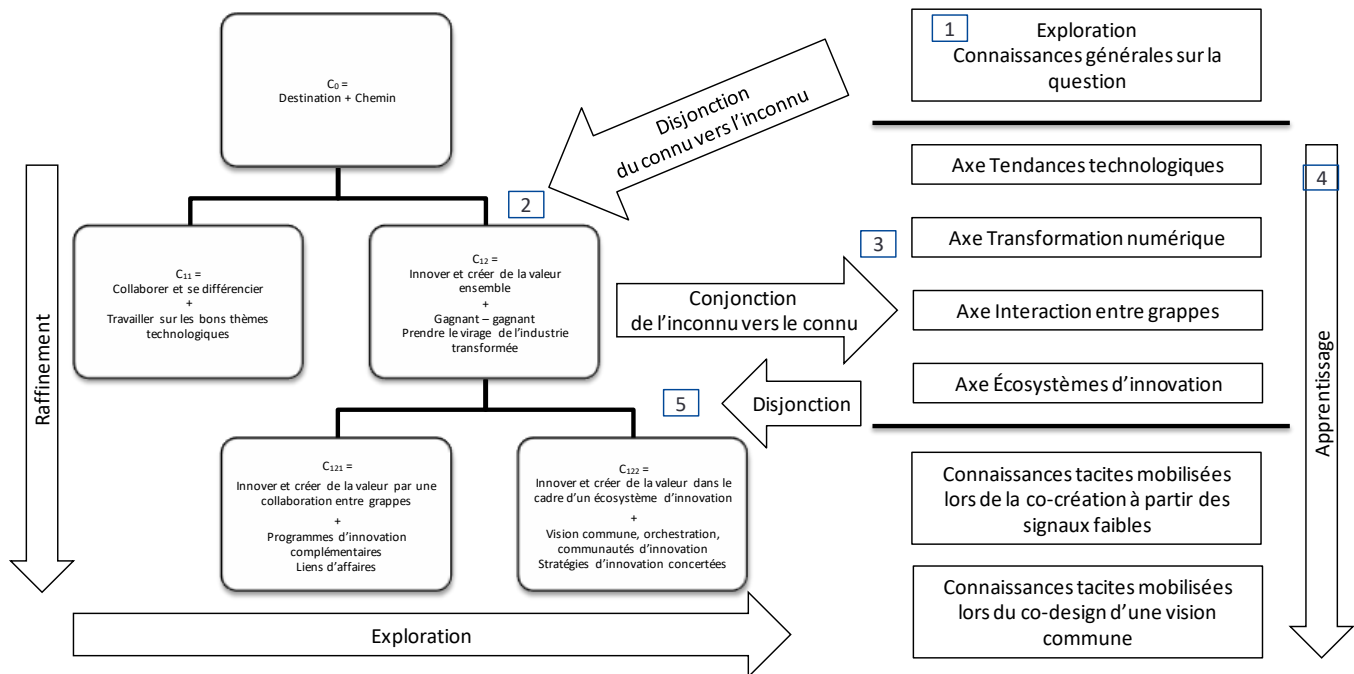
$C_0$ =
Destination + Chemin

Disjonction
du connu vers l'inconnu

1
Exploration
Connaissances générales sur la question

Raffinement

2

$C_{11}$ =
Collaborer et se différencier
+
Travailler sur les bons thèmes technologiques

$C_{12}$ =
Innover et créer de la valeur ensemble
+
Gagnant – gagnant
Prendre le virage de l'industrie transformée

Conjonction
de l'inconnu vers le connu

Axe Tendances technologiques

3

Axe Transformation numérique

Axe Interaction entre grappes

Axe Écosystèmes d'innovation

4

Apprentissage

5

Disjonction

$C_{121}$ =
Innover et créer de la valeur par une collaboration entre grappes
+
Programmes d'innovation complémentaires
Liens d'affaires

$C_{122}$ =
Innover et créer de la valeur dans le cadre d'un écosystème d'innovation
+
Vision commune, orchestration, communautés d'innovation
Stratégies d'innovation concertées

Connaissances tacites mobilisées lors de la co-création à partir des signaux faibles

Connaissances tacites mobilisées lors du co-design d'une vision commune

Exploration